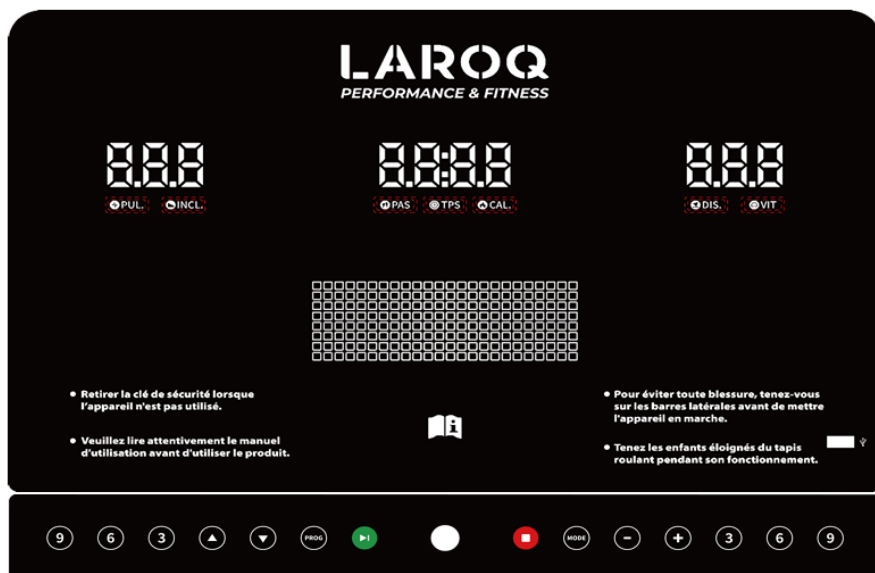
LAROQ
PERFORMANCE & FITNESS

8.8.8
PUL. INCL.

8.8:8.8
PAS TPS CAL.

8.8.8
DIS. VIT

• Retirer la clé de sécurité lorsque l'appareil n'est pas utilisé.

• Veuillez lire attentivement le manuel d'utilisation avant d'utiliser le produit.

• Pour éviter toute blessure, tenez-vous sur les barres latérales avant de mettre l'appareil en marche.

• Tenez les enfants éloignés du tapis roulant pendant son fonctionnement.

9 6 3 PROG MODE 3 6 9